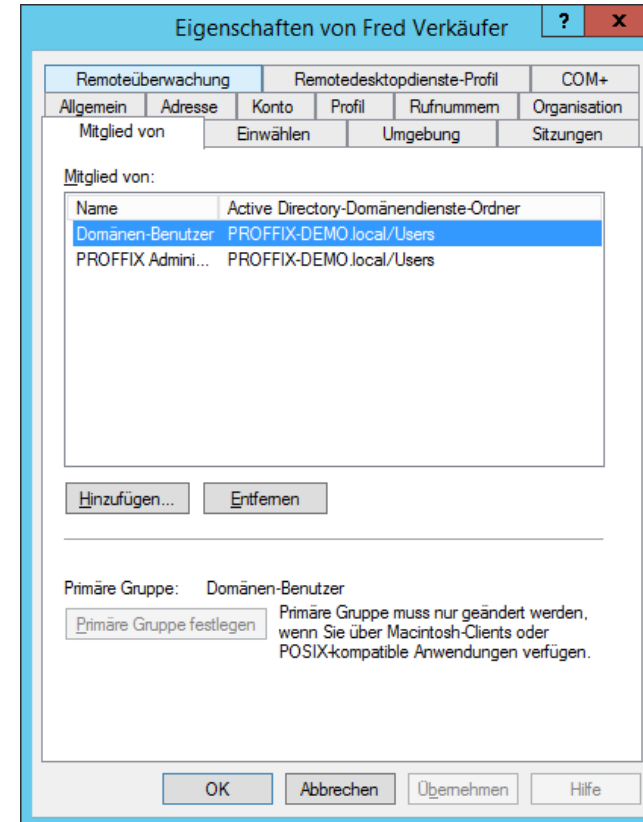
Eigenschaften von Fred Verkäufer

?

x

Remoteüberwachung | Remotedesktopdienste-Profil | COM+
Allgemein | Adresse | Konto | Profil | Rufnummern | Organisation
Mitglied von | Einwählen | Umgebung | Sitzungen

Mitglied von:

| Name | Active Directory-Domänendienste-Ordner |
|---|---|
| Domänen-Benutzer | PROFFIX-DEMO.local/Users |
| PROFFIX Admini... | PROFFIX-DEMO.local/Users |

Hinzufügen...

Entfernen

Primäre Gruppe: Domänen-Benutzer

Primäre Gruppe festlegen

Primäre Gruppe muss nur geändert werden, wenn Sie über Macintosh-Clients oder POSIX-kompatible Anwendungen verfügen.

OK

Abbrechen

Übernehmen

Hilfe